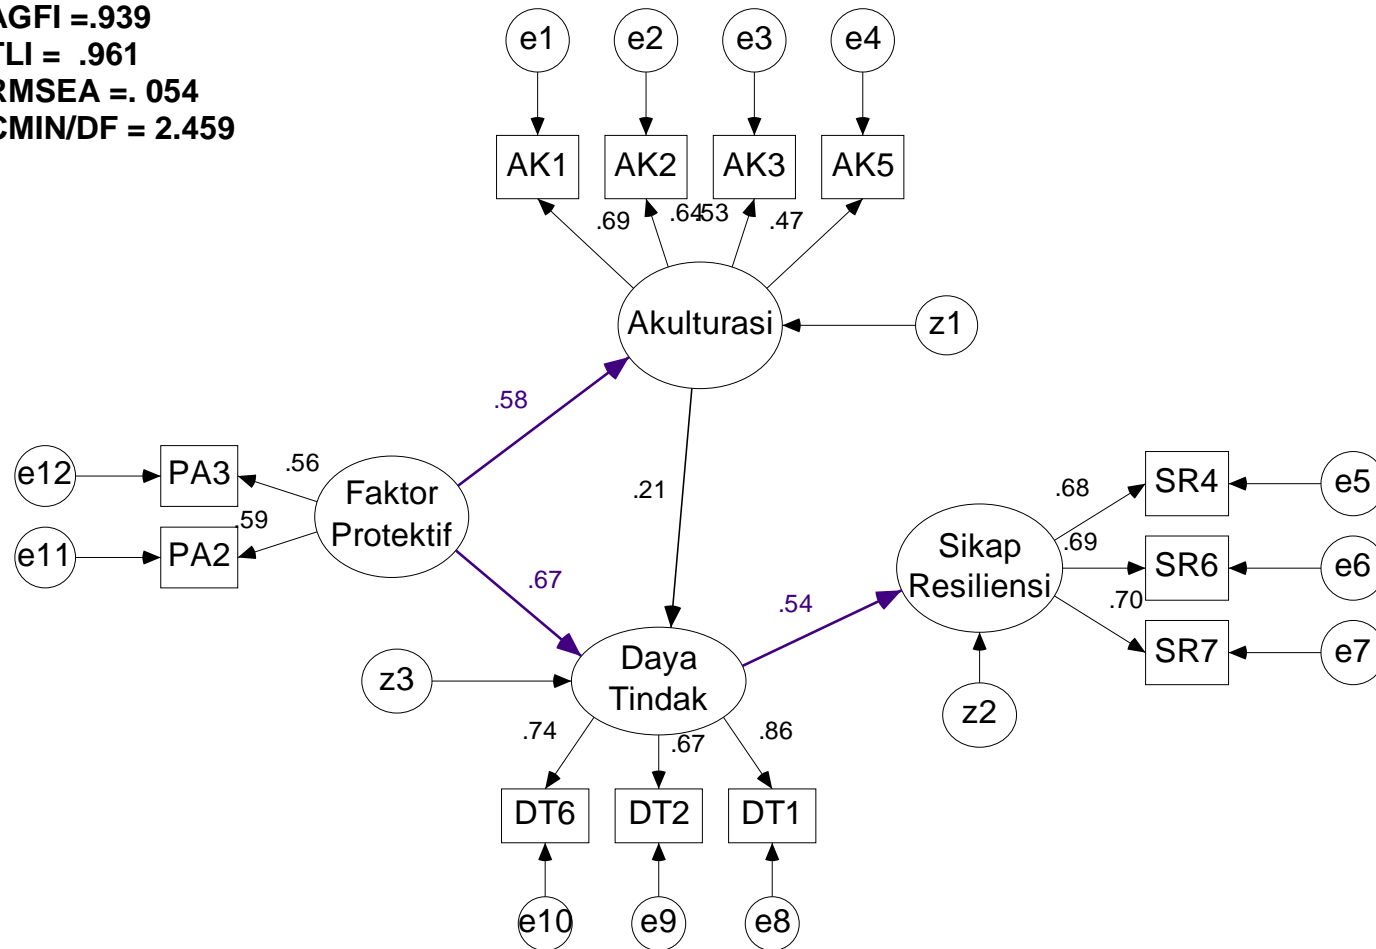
AGFI =.939
TLI = .961
RMSEA =. 054
CMIN/DF = 2.459

e1 e2 e3 e4

AK1 AK2 AK3 AK5

.69 .64 .53 .47

Akulturasi

z1

.58

.21

e12 PA3

.56

Faktor Protektif

.59

e11 PA2

.67

.68 SR4 e5

Sikap Resiliensi

.69 SR6 e6

.70 SR7 e7

.54

z3

Daya Tindak

z2

.74 .67 .86

DT6 DT2 DT1

e10 e9 e8